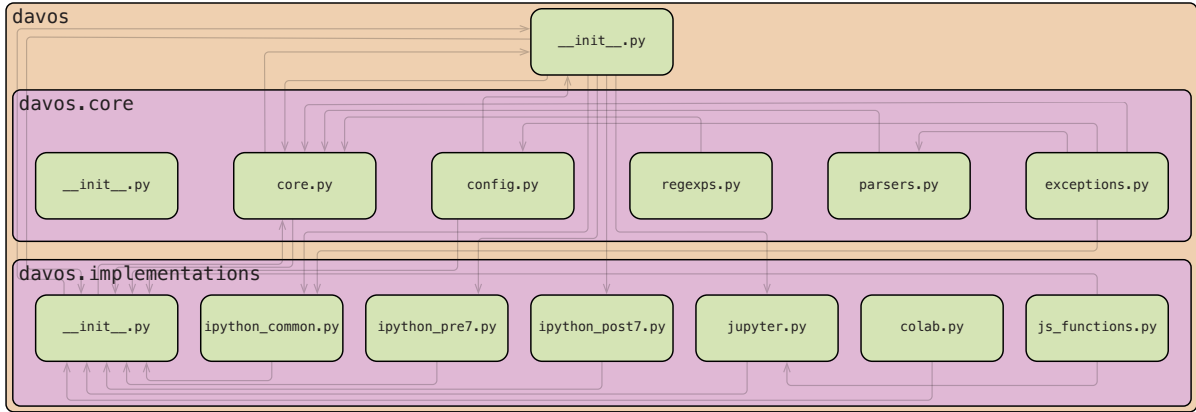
davos

__init__.py

davos.core

__init__.py

core.py

config.py

regexps.py

parsers.py

exceptions.py

davos.implementations

__init__.py

ipython_common.py

ipython_pre7.py

ipython_post7.py

jupyter.py

colab.py

js_functions.py